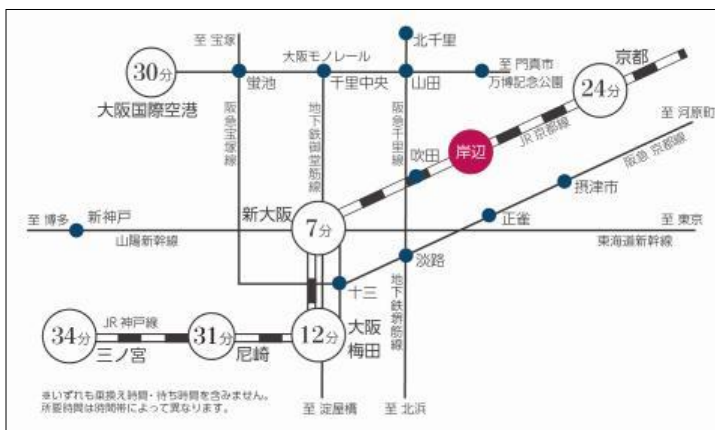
30分
大阪国際空港
至 宝塚
蛍池
大阪モノレール
千里中央
北千里
山田
至 門真市
万博記念公園
京都
24分
至 河原町
阪急宝塚線
地下鉄御堂筋線
阪急千里線
吹田
岸辺
JR京都線
阪急京都線
摂津市
至 博多
新神戸
山陽新幹線
新大阪
7分
正雀
至 東京
東海道新幹線
淡路
十三
地下鉄堺筋線
34分
JR 神戸線
31分
12分
大阪
梅田
三ノ宮
尼崎
※いずれも乗換え時間・待ち時間を含みません。
所要時間は時間帯によって異なります。
至 淀屋橋
至 北浜